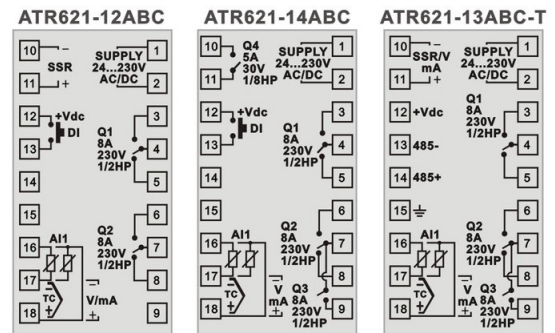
ATR621-12ABC

10 -
SSR
11 +
12 +Vdc
DI
13
14
15
16 AI1
17
TC
18
V/mA
SUPPLY 24...230V AC/DC 1
2
Q1 8A 230V 1/2HP
3
4
5
Q2 8A 230V 1/2HP
6
7
8
9

ATR621-14ABC

10 Q4 5A 30V 1/8HP
11
12 +Vdc
DI
13
14
15
16 AI1
17
TC
18
V mA
SUPPLY 24...230V AC/DC 1
2
Q1 8A 230V 1/2HP
3
4
5
Q2 8A 230V 1/2HP
6
7
8
Q3 8A 230V 1/2HP
9

ATR621-13ABC-T

10 -
SSR/V mA
11 +
12 +Vdc
13 485-
14 485+
15
16 AI1
17
TC
18
V mA
SUPPLY 24...230V AC/DC 1
2
Q1 8A 230V 1/2HP
3
4
5
Q2 8A 230V 1/2HP
6
7
8
Q3 8A 230V 1/2HP
9